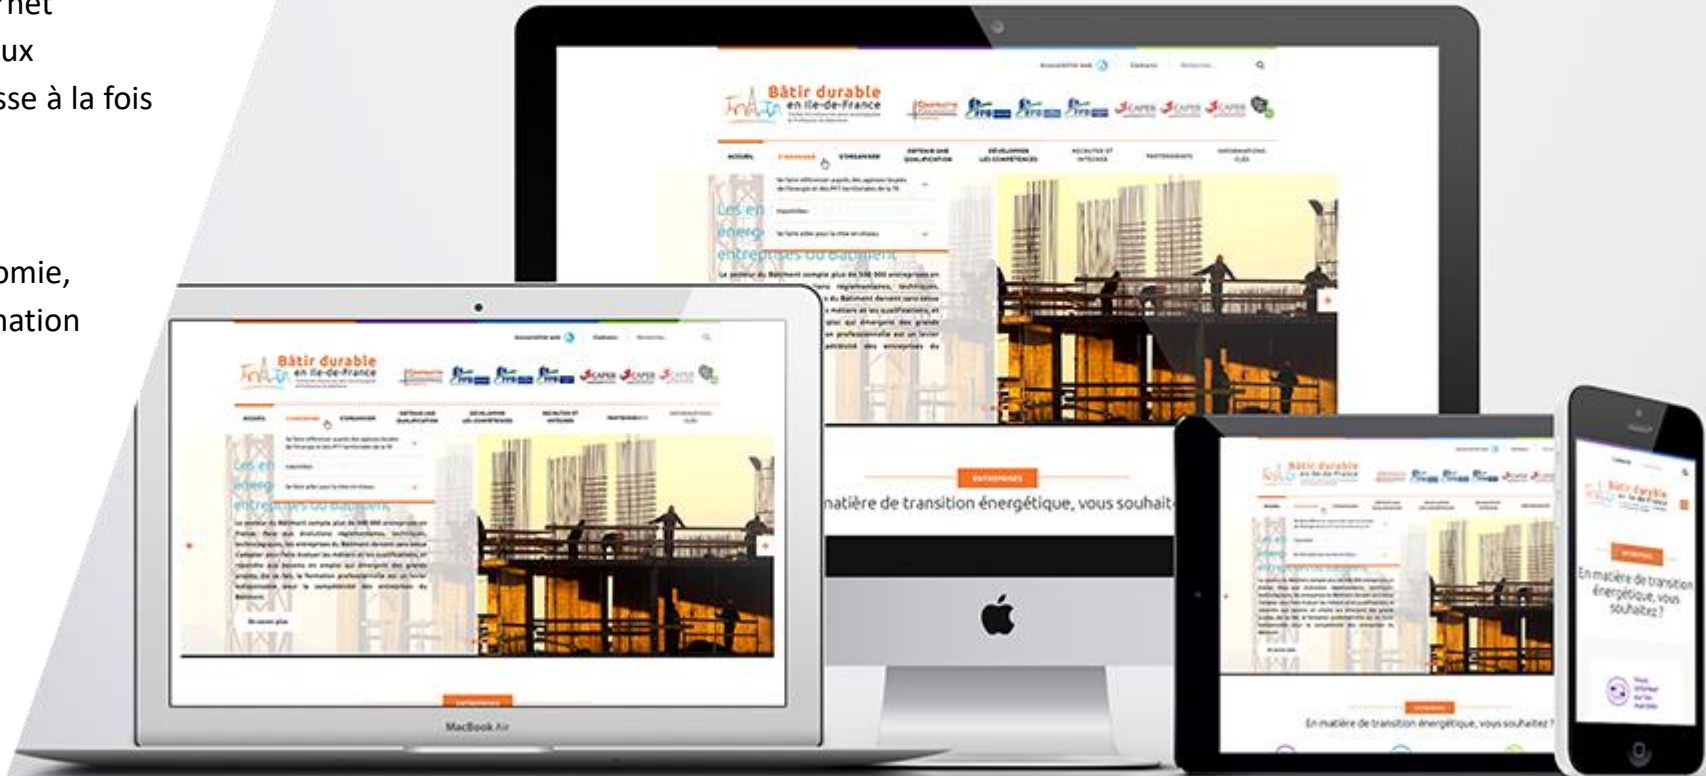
rnet
ux
sse à la fois

omie,
nation

Bâtir durable
en Ile-de-France

ACCUEIL
S'ENGAGER
S'ORGANISER
OBTENIR UNE QUALIFICATION
DÉVELOPPER LES COMPÉTENCES
RECRUTER ET INTÉGRER
PARTENAIRES
INFORMATIONS CLÉS

Les en
énerg
entreprises du Bâtiment

ENTREPRISES
matière de transition énergétique, vous souhait

Bâtir durable
en Ile-de-France

Les en
énerg
entreprises du Bâtiment

En savoir plus

ENTREPRISES

MacBook Air

Bâtir durable
en Ile-de-France

En matière de transition énergétique, vous souhaitez ?

Bâtir durable
en Ile-de-France

ENTREPRISES
En matière de transition énergétique, vous souhaitez ?